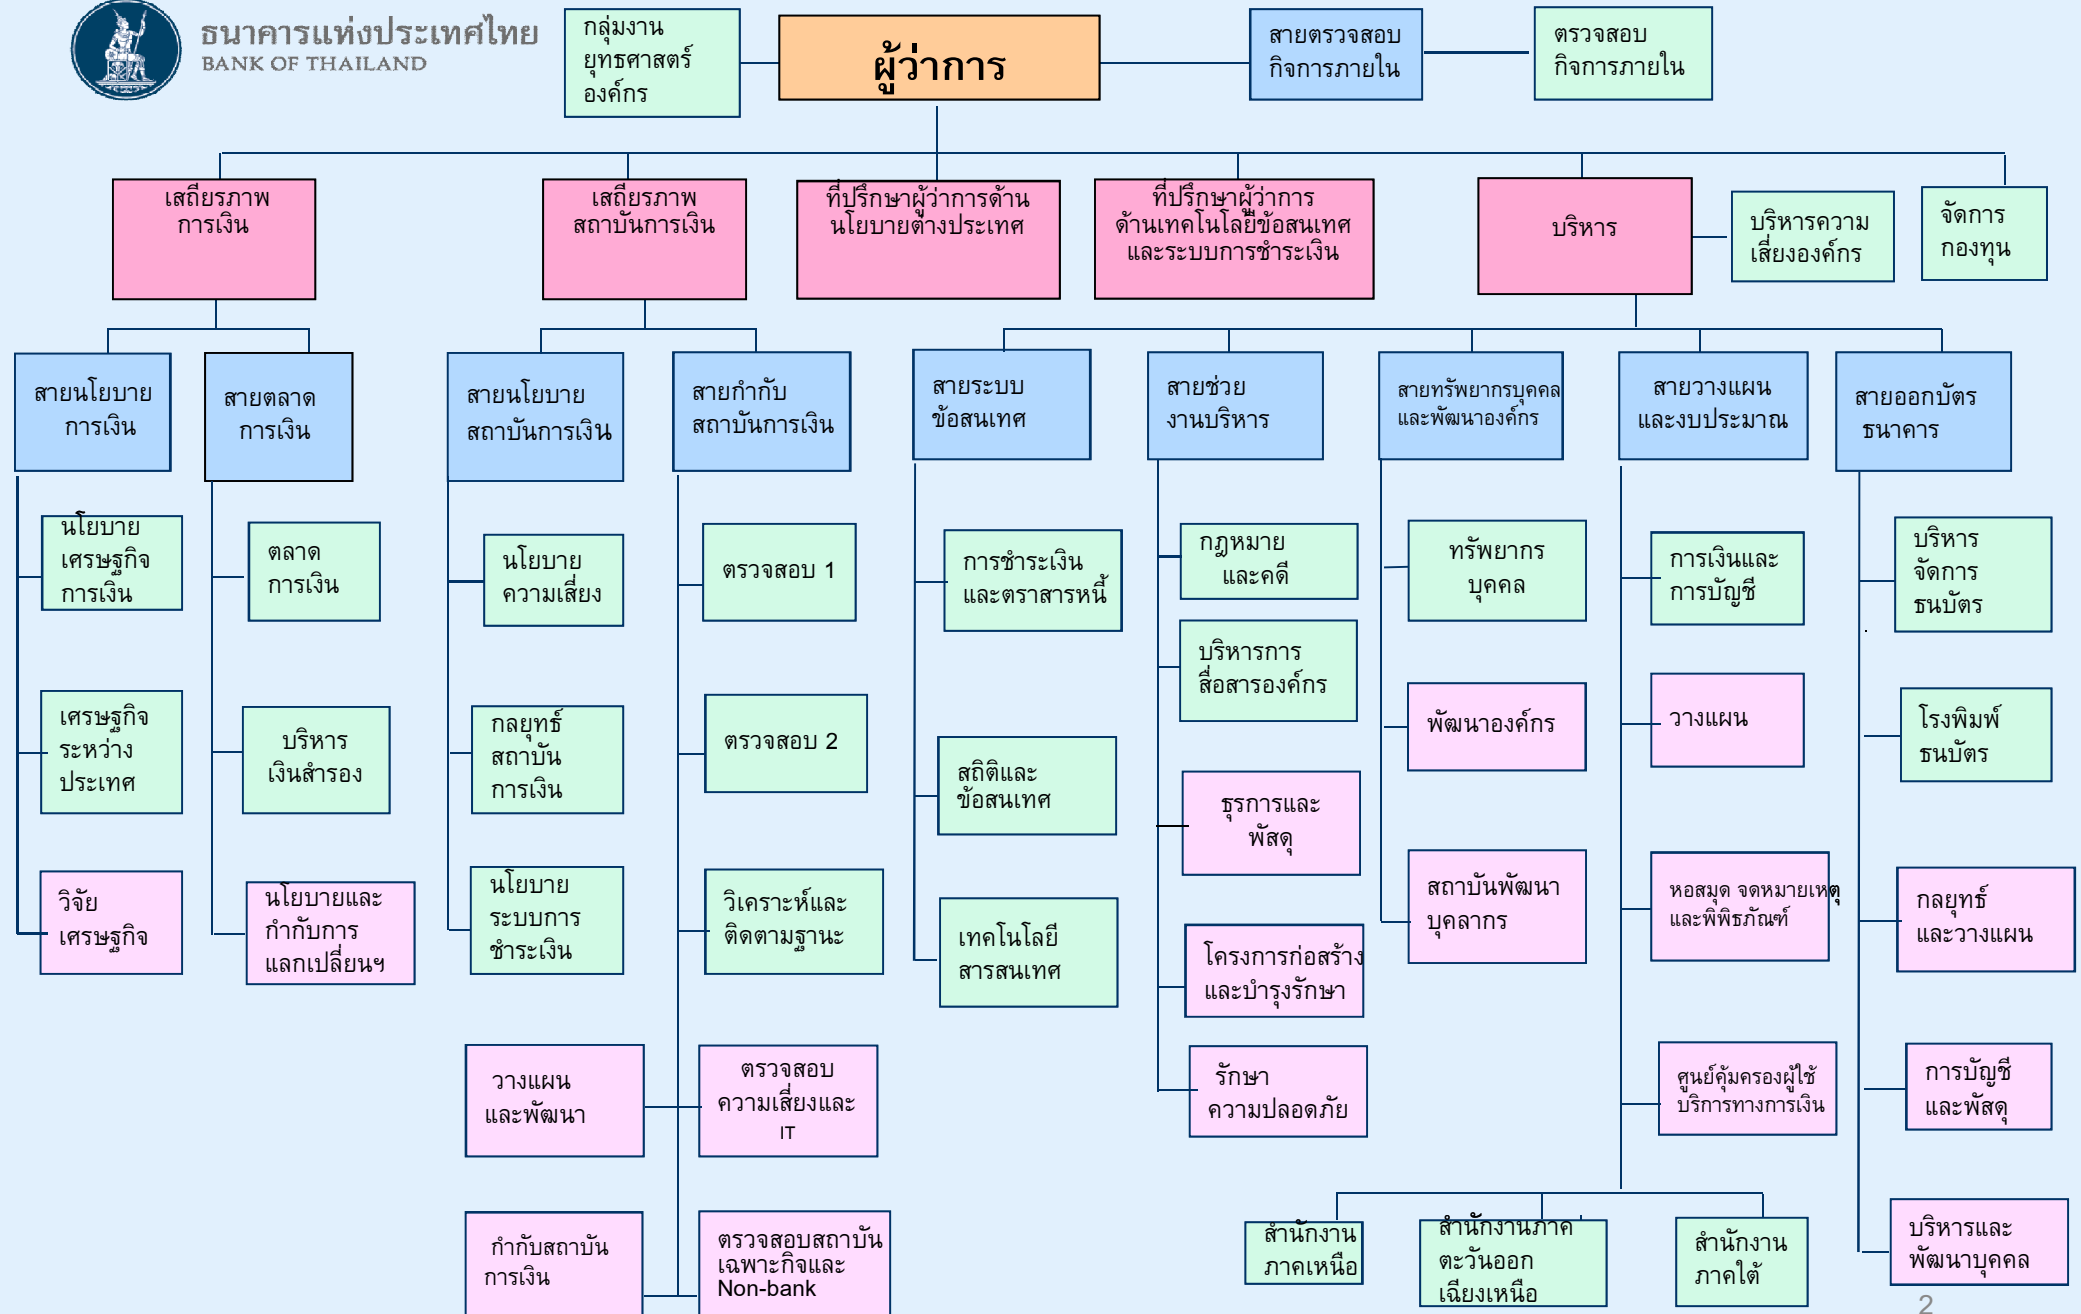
ธนาคารแห่งประเทศไทย
BANK OF THAILAND

กลุ่มงานยุทธศาสตร์องค์กร

ผู้ว่าการ

สายตรวจสอบกิจการภายใน

ตรวจสอบกิจการภายใน

เสถียรภาพการเงิน

เสถียรภาพสถาบันการเงิน

ที่ปรึกษาผู้ว่าการด้านนโยบายต่างประเทศ

ที่ปรึกษาผู้ว่าการด้านเทคโนโลยีข้อสนเทศและระบบการชำระเงิน

บริหาร

บริหารความเสี่ยงองค์กร

จัดการกองทุน

สายนโยบายการเงิน

นโยบายเศรษฐกิจการเงิน

เศรษฐกิจระหว่างประเทศ

วิจัยเศรษฐกิจ

สายตลาดการเงิน

ตลาดการเงิน

บริหารเงินสำรอง

นโยบายและกำกับการแลกเปลี่ยนฯ

สายนโยบายสถาบันการเงิน

นโยบายความเสี่ยง

กลยุทธ์สถาบันการเงิน

นโยบายระบบการชำระเงิน

วางแผนและพัฒนา

กำกับสถาบันการเงิน

สายกำกับสถาบันการเงิน

ตรวจสอบ 1

ตรวจสอบ 2

วิเคราะห์และติดตามฐานะ

ตรวจสอบความเสี่ยงและ IT

ตรวจสอบสถาบันเฉพาะกิจและ Non-bank

สายระบบข้อสนเทศ

การชำระเงินและตราสารหนี้

สถิติและข้อสนเทศ

เทคโนโลยีสารสนเทศ

สายช่วยงานบริหาร

กฎหมายและคดี

บริหารการสื่อสารองค์กร

ธุรการและพัสดุ

โครงการก่อสร้างและบำรุงรักษา

รักษาความปลอดภัย

สายทรัพยากรบุคคลและพัฒนาองค์กร

ทรัพยากรบุคคล

พัฒนาองค์กร

สถาบันพัฒนาบุคลากร

สายวางแผนและงบประมาณ

การเงินและการบัญชี

วางแผน

หอสมุด จดหมายเหตุและพิพิธภัณฑ์

ศูนย์คุ้มครองผู้ใช้บริการทางการเงิน

สายออกบัตรธนาคาร

บริหารจัดการธนบัตร

โรงพิมพ์ธนบัตร

กลยุทธ์และวางแผน

การบัญชีและพัสดุ

บริหารและพัฒนาบุคคล

สำนักงานภาคเหนือ

สำนักงานภาคตะวันออกเฉียงเหนือ

สำนักงานภาคใต้

2